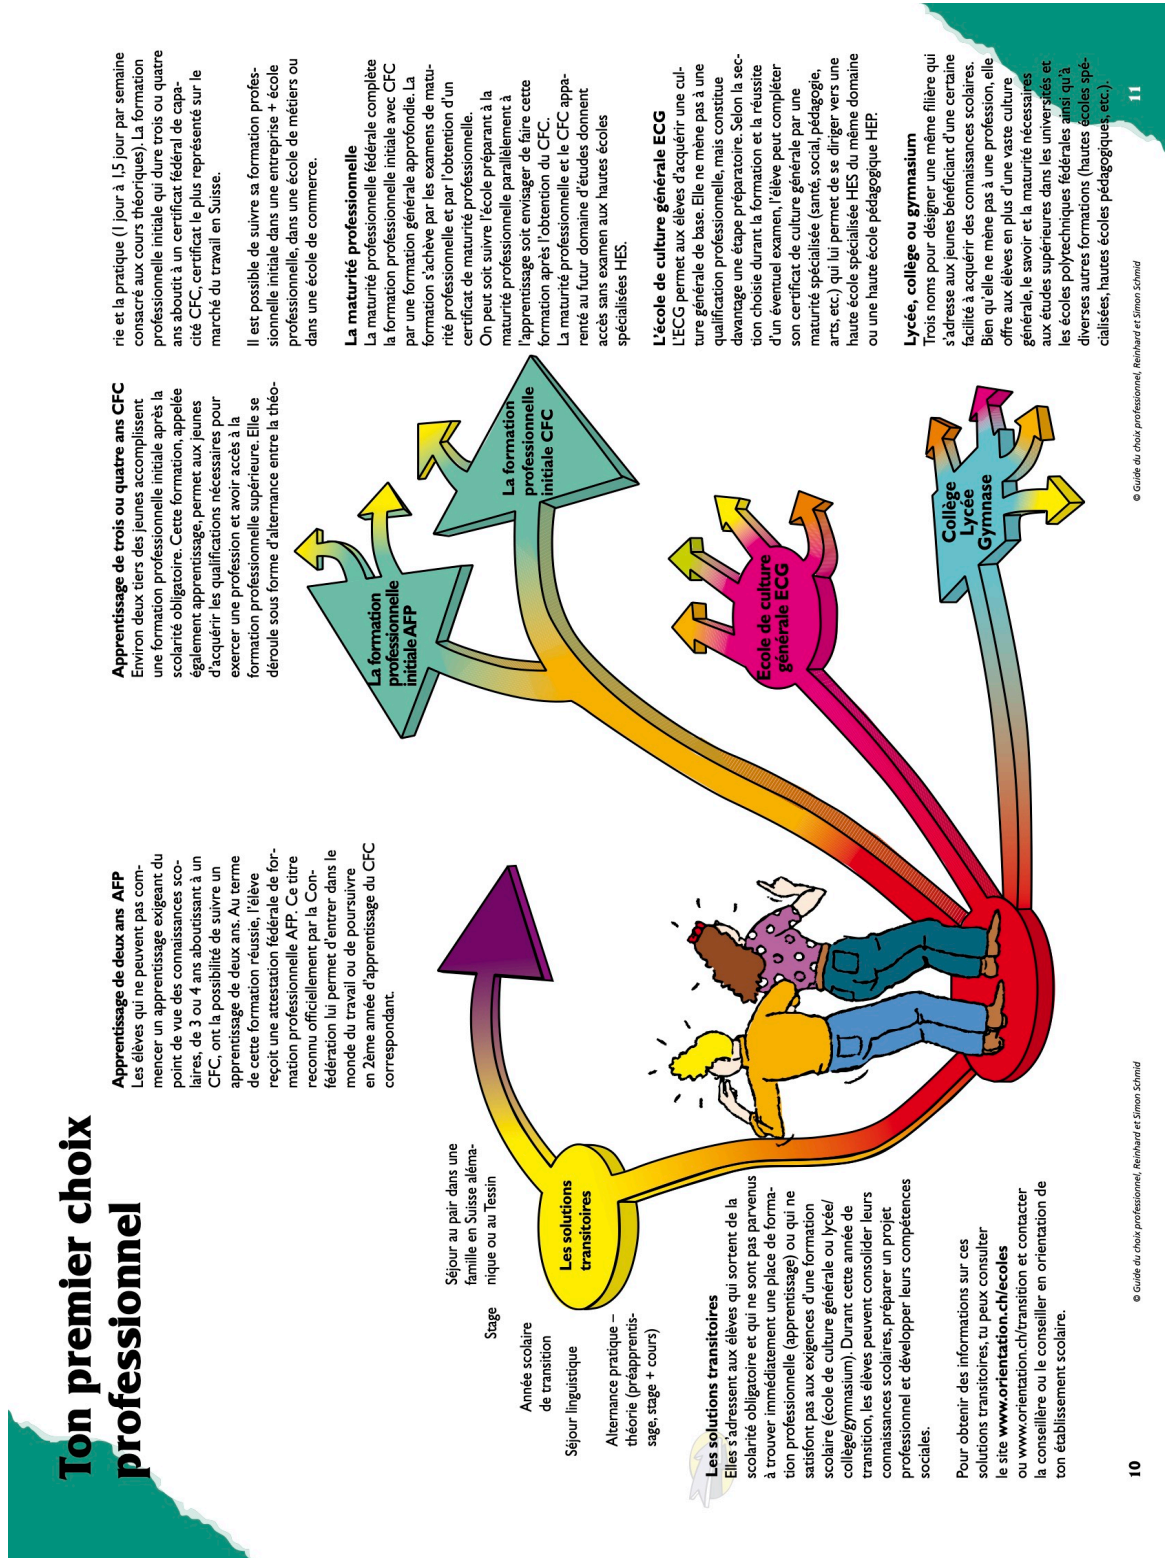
Ton premier choix professionnel

Stage

Séjour au pair dans une famille en Suisse alémanique ou au Tessin

Année scolaire de transition

Séjour linguistique

Alternance pratique – théorie (préapprentissage, stage + cours)

Les solutions transitoires

Les solutions transitoires
Elles s'adressent aux élèves qui sortent de la scolarité obligatoire et qui ne sont pas parvenus à trouver immédiatement une place de formation professionnelle (apprentissage) ou qui ne satisfont pas aux exigences d'une formation scolaire (école de culture générale ou lycée/collège/gymnasium). Durant cette année de transition, les élèves peuvent consolider leurs connaissances scolaires, préparer un projet professionnel et développer leurs compétences sociales.

Pour obtenir des informations sur ces solutions transitoires, tu peux consulter le site www.orientation.ch/ecoles ou www.orientation.ch/transition et contacter la conseillère ou le conseiller en orientation de ton établissement scolaire.

10

© Guide du choix professionnel, Reinhard et Simon Schmid

Apprentissage de deux ans AFP
Les élèves qui ne peuvent pas commencer un apprentissage exigeant du point de vue des connaissances scolaires, de 3 ou 4 ans aboutissant à un CFC, ont la possibilité de suivre un apprentissage de deux ans. Au terme de cette formation réussie, l'élève reçoit une attestation fédérale de formation professionnelle AFP. Ce titre reconnu officiellement par la Confédération lui permet d'entrer dans le monde du travail ou de poursuivre en 2ème année d'apprentissage du CFC correspondant.

La formation professionnelle initiale AFP

Apprentissage de trois ou quatre ans CFC
Environ deux tiers des jeunes accomplissent une formation professionnelle initiale après la scolarité obligatoire. Cette formation, appelée également apprentissage, permet aux jeunes d'acquérir les qualifications nécessaires pour exercer une profession et avoir accès à la formation professionnelle supérieure. Elle se déroule sous forme d'alternance entre la théorie et la pratique (1 jour à 1,5 jour par semaine consacré aux cours théoriques). La formation professionnelle initiale qui dure trois ou quatre ans aboutit à un certificat fédéral de capacité CFC, certificat le plus représenté sur le marché du travail en Suisse.

Il est possible de suivre sa formation professionnelle initiale dans une entreprise + école professionnelle, dans une école de métiers ou dans une école de commerce.

La formation professionnelle initiale CFC

École de culture générale ECG

Collège Lycée Gymnase

La maturité professionnelle
La maturité professionnelle fédérale complète la formation professionnelle initiale avec CFC par une formation générale approfondie. La formation s'achève par les examens de maturité professionnelle et par l'obtention d'un certificat de maturité professionnelle.
On peut soit suivre l'école préparant à la maturité professionnelle parallèlement à l'apprentissage soit envisager de faire cette formation après l'obtention du CFC.
La maturité professionnelle et le CFC apparenté au futur domaine d'études donnent accès sans examen aux hautes écoles spécialisées HES.

L'école de culture générale ECG
L'ECG permet aux élèves d'acquérir une culture générale de base. Elle ne mène pas à une qualification professionnelle, mais constitue davantage une étape préparatoire. Selon la section choisie durant la formation et la réussite d'un éventuel examen, l'élève peut compléter son certificat de culture générale par une maturité spécialisée (santé, social, pédagogie, arts, etc.) qui lui permet de se diriger vers une haute école spécialisée HES du même domaine ou une haute école pédagogique HEP.

Lycée, collège ou gymnasium
Trois noms pour désigner une même filière qui s'adresse aux jeunes bénéficiant d'une certaine facilité à acquérir des connaissances scolaires. Bien qu'elle ne mène pas à une profession, elle offre aux élèves en plus d'une vaste culture générale, le savoir et la maturité nécessaires aux études supérieures dans les universités et les écoles polytechniques fédérales ainsi qu'à diverses autres formations (hautes écoles spécialisées, hautes écoles pédagogiques, etc.).

© Guide du choix professionnel, Reinhard et Simon Schmid

11